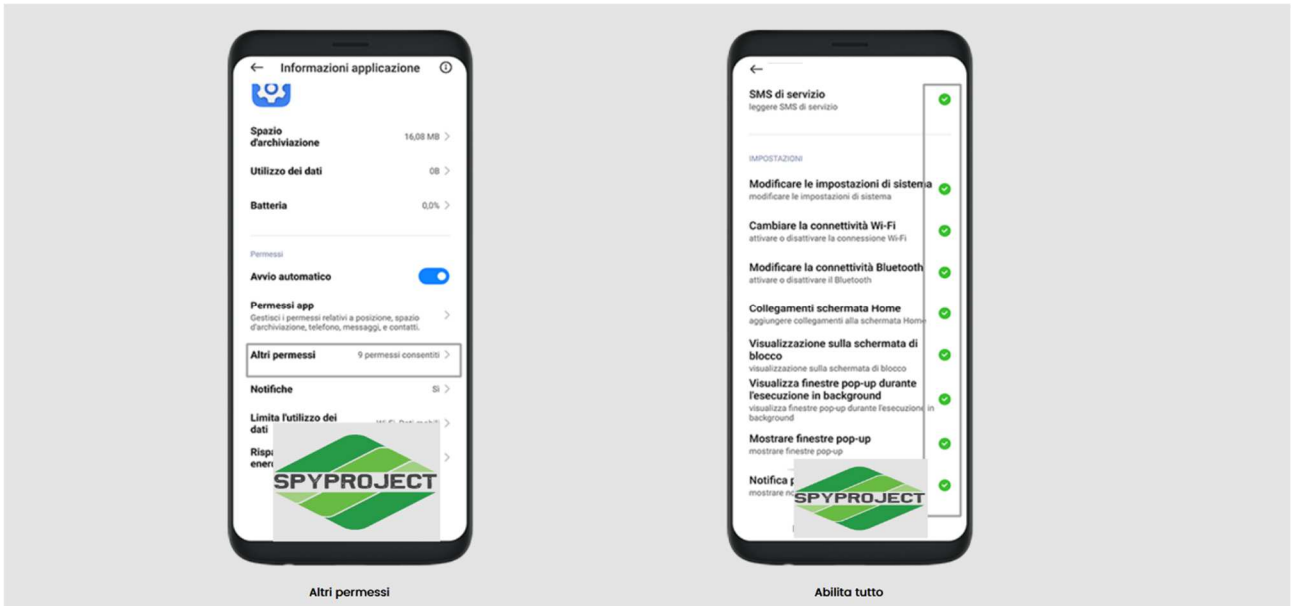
← Informazioni applicazione

Spazio d'archiviazione 16,08 MB

Utilizzo dei dati 0B

Batteria 0,0%

Permessi

Avvio automatico

Permessi app
Gestisci i permessi relativi a posizione, spazio d'archiviazione, telefono, messaggi, e contatti.

Altri permessi 9 permessi consentiti

Notifiche Sì

Limita l'utilizzo dei dati Wi-Fi, Dati mobili

Rispa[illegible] ener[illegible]

SPYPROJECT

Altri permessi

←

SMS di servizio
leggere SMS di servizio

IMPOSTAZIONI

Modificare le impostazioni di sistema
modificare le impostazioni di sistema

Cambiare la connettività Wi-Fi
attivare o disattivare la connessione Wi-Fi

Modificare la connettività Bluetooth
attivare o disattivare il Bluetooth

Collegamenti schermata Home
aggiungere collegamenti alla schermata Home

Visualizzazione sulla schermata di blocco
visualizzazione sulla schermata di blocco

Visualizza finestre pop-up durante l'esecuzione in background
visualizza finestre pop-up durante l'esecuzione in background

Mostrare finestre pop-up
mostrare finestre pop-up

Notifica p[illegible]
mostrare no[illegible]

SPYPROJECT

Abilita tutto